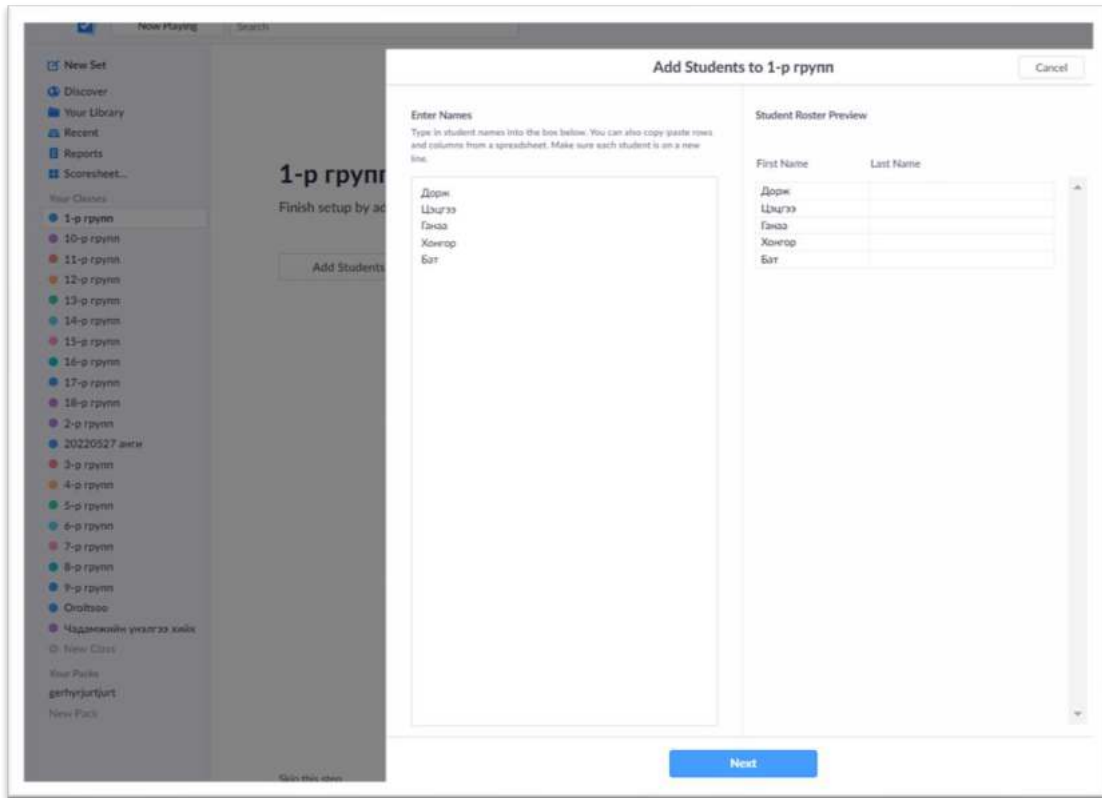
Now Playing
Search

New Set
Discover
Your Library
Recent
Reports
Scoresheet...
Your Classes
1-р групп
10-р групп
11-р групп
12-р групп
13-р групп
14-р групп
15-р групп
16-р групп
17-р групп
18-р групп
2-р групп
20220527 анги
3-р групп
4-р групп
5-р групп
6-р групп
7-р групп
8-р групп
9-р групп
Oroltsoo
Чадамжийн үнэлгээ хийх
New Class
Your Packs
gerhyrjurtjurt
New Pack

1-р групп
Finish setup by ad
Add Students
Skip this step

Add Students to 1-р групп
Cancel

Enter Names
Type in student names into the box below. You can also copy-paste rows and columns from a spreadsheet. Make sure each student is on a new line.

Дорж
Цэцгээ
Ганаа
Хонгор
Бат

Student Roster Preview

| First Name | Last Name |
|---|---|
| Дорж | |
| Цэцгээ | |
| Ганаа | |
| Хонгор | |
| Бат | |

Next